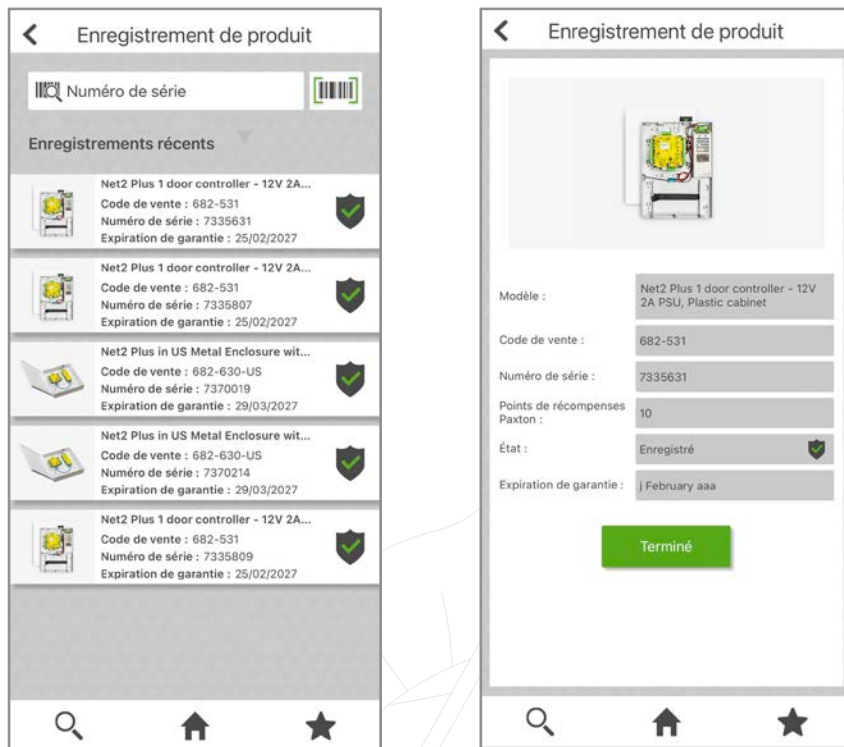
Enregistrement de produit

Numéro de série

Enregistrements récents

Net2 Plus 1 door controller - 12V 2A...
Code de vente : 682-531
Numéro de série : 7335631
Expiration de garantie : 25/02/2027

Net2 Plus 1 door controller - 12V 2A...
Code de vente : 682-531
Numéro de série : 7335807
Expiration de garantie : 25/02/2027

Net2 Plus in US Metal Enclosure wit...
Code de vente : 682-630-US
Numéro de série : 7370019
Expiration de garantie : 29/03/2027

Net2 Plus in US Metal Enclosure wit...
Code de vente : 682-630-US
Numéro de série : 7370214
Expiration de garantie : 29/03/2027

Net2 Plus 1 door controller - 12V 2A...
Code de vente : 682-531
Numéro de série : 7335809
Expiration de garantie : 25/02/2027

Enregistrement de produit

| | |
|---|---|
| Modèle : | Net2 Plus 1 door controller - 12V 2A PSU, Plastic cabinet |
| Code de vente : | 682-531 |
| Numéro de série : | 7335631 |
| Points de récompenses Paxton : | 10 |
| État : | Enregistré |
| Expiration de garantie : | j February aaa |

Terminé